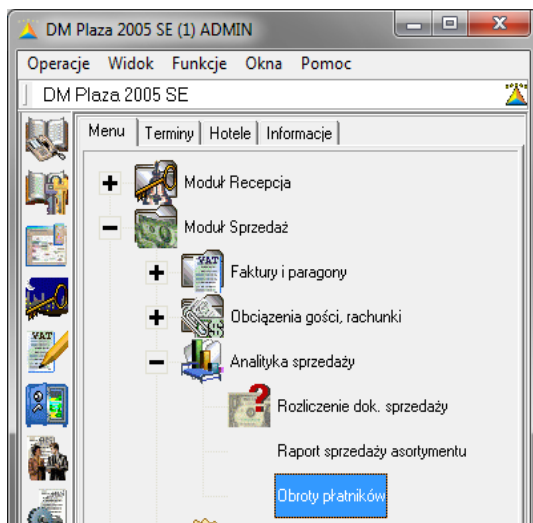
DM Plaza 2005 SE (1) ADMIN

Operacje Widok Funkcje Okna Pomoc

DM Plaza 2005 SE

Menu | Terminy | Hotele | Informacje

+ Moduł Recepcja
− Moduł Sprzedaż
+ Faktury i paragony
+ Obciążenia gości, rachunki
− Analityka sprzedaży
Rozliczenie dok. sprzedaży
Raport sprzedaży asortymentu
Obroty płatników